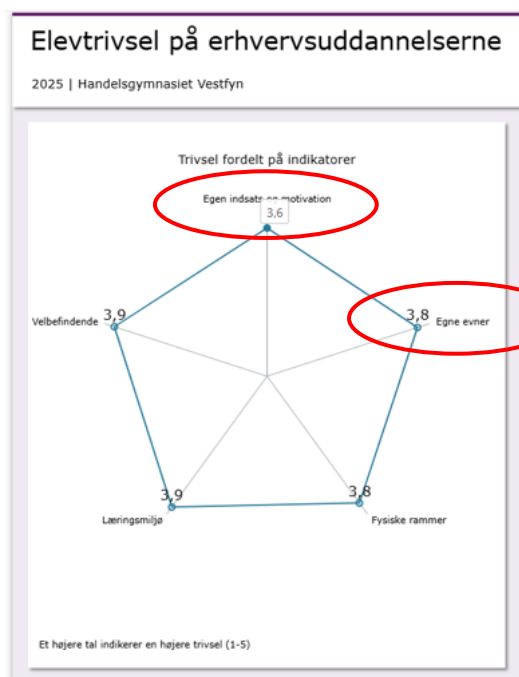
Elevtrivsel på erhvervsuddannelserne

2025 | Handelsgymnasiet Vestfyn

Trivsel fordelt på indikatorer

Egen indsats og motivation

3,6

3,9

Velbefindende

3,8

Egne evner

3,9

Læringsmiljø

3,8

Fysiske rammer

Et højere tal indikerer en højere trivsel (1-5)